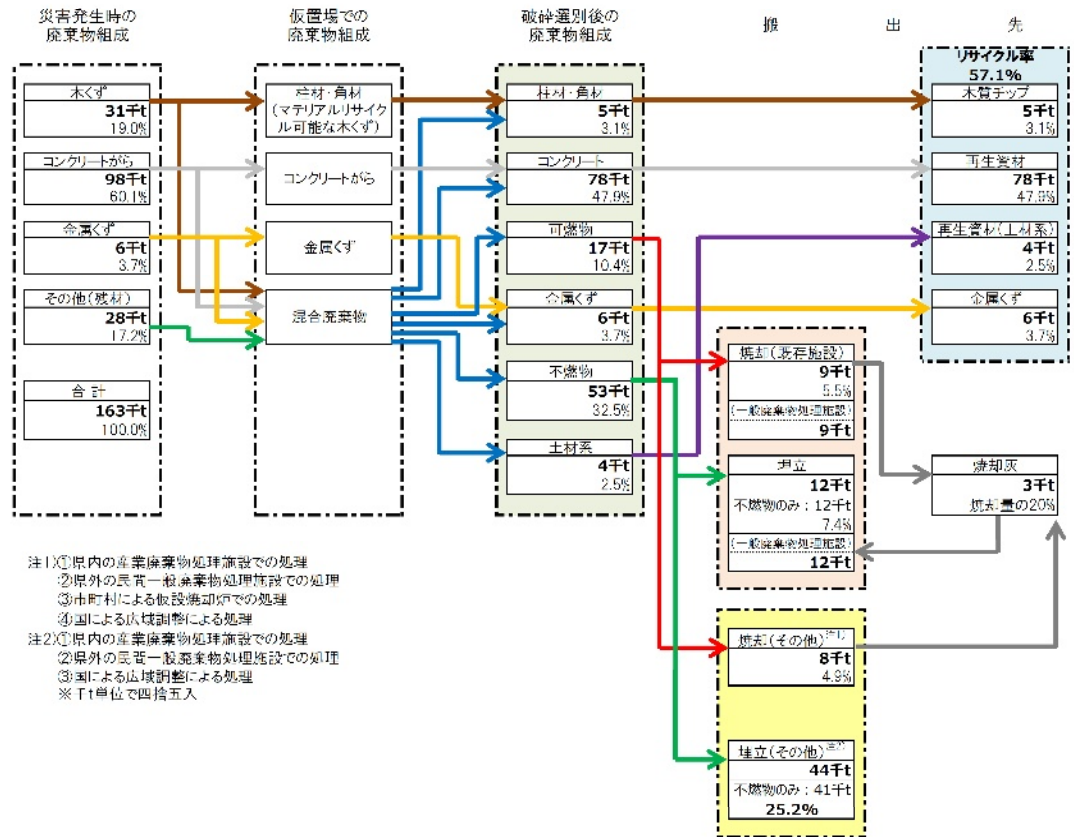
災害発生時の廃棄物組成

仮置場での廃棄物組成

破砕選別後の廃棄物組成

搬　出　先

木くず
31千t
19.0%

コンクリートがら
98千t
60.1%

金属くず
6千t
3.7%

その他(残材)
28千t
17.2%

合計
163千t
100.0%

柱材・角材
(マテリアルリサイクル可能な木くず)

コンクリートがら

金属くず

混合廃棄物

柱材・角材
5千t
3.1%

コンクリート
78千t
47.9%

可燃物
17千t
10.4%

金属くず
6千t
3.7%

不燃物
53千t
32.5%

土材系
4千t
2.5%

リサイクル率
57.1%

木質チップ
5千t
3.1%

再生資材
78千t
47.9%

再生資材(土材系)
4千t
2.5%

金属くず
6千t
3.7%

焼却(既存施設)
9千t
5.5%
(一般廃棄物処理施設)
9千t

埋立
12千t
不燃物のみ：12千t
7.4%
(一般廃棄物処理施設)
12千t

焼却灰
3千t
焼却量の20%

焼却(その他)注1)
8千t
4.9%

埋立(その他)注2)
44千t
不燃物のみ：41千t
25.2%

注1)①県内の産業廃棄物処理施設での処理
②県外の民間一般廃棄物処理施設での処理
③市町村による仮設焼却炉での処理
④国による広域調整による処理
注2)①県内の産業廃棄物処理施設での処理
②県外の民間一般廃棄物処理施設での処理
③国による広域調整による処理
※千t単位で四捨五入